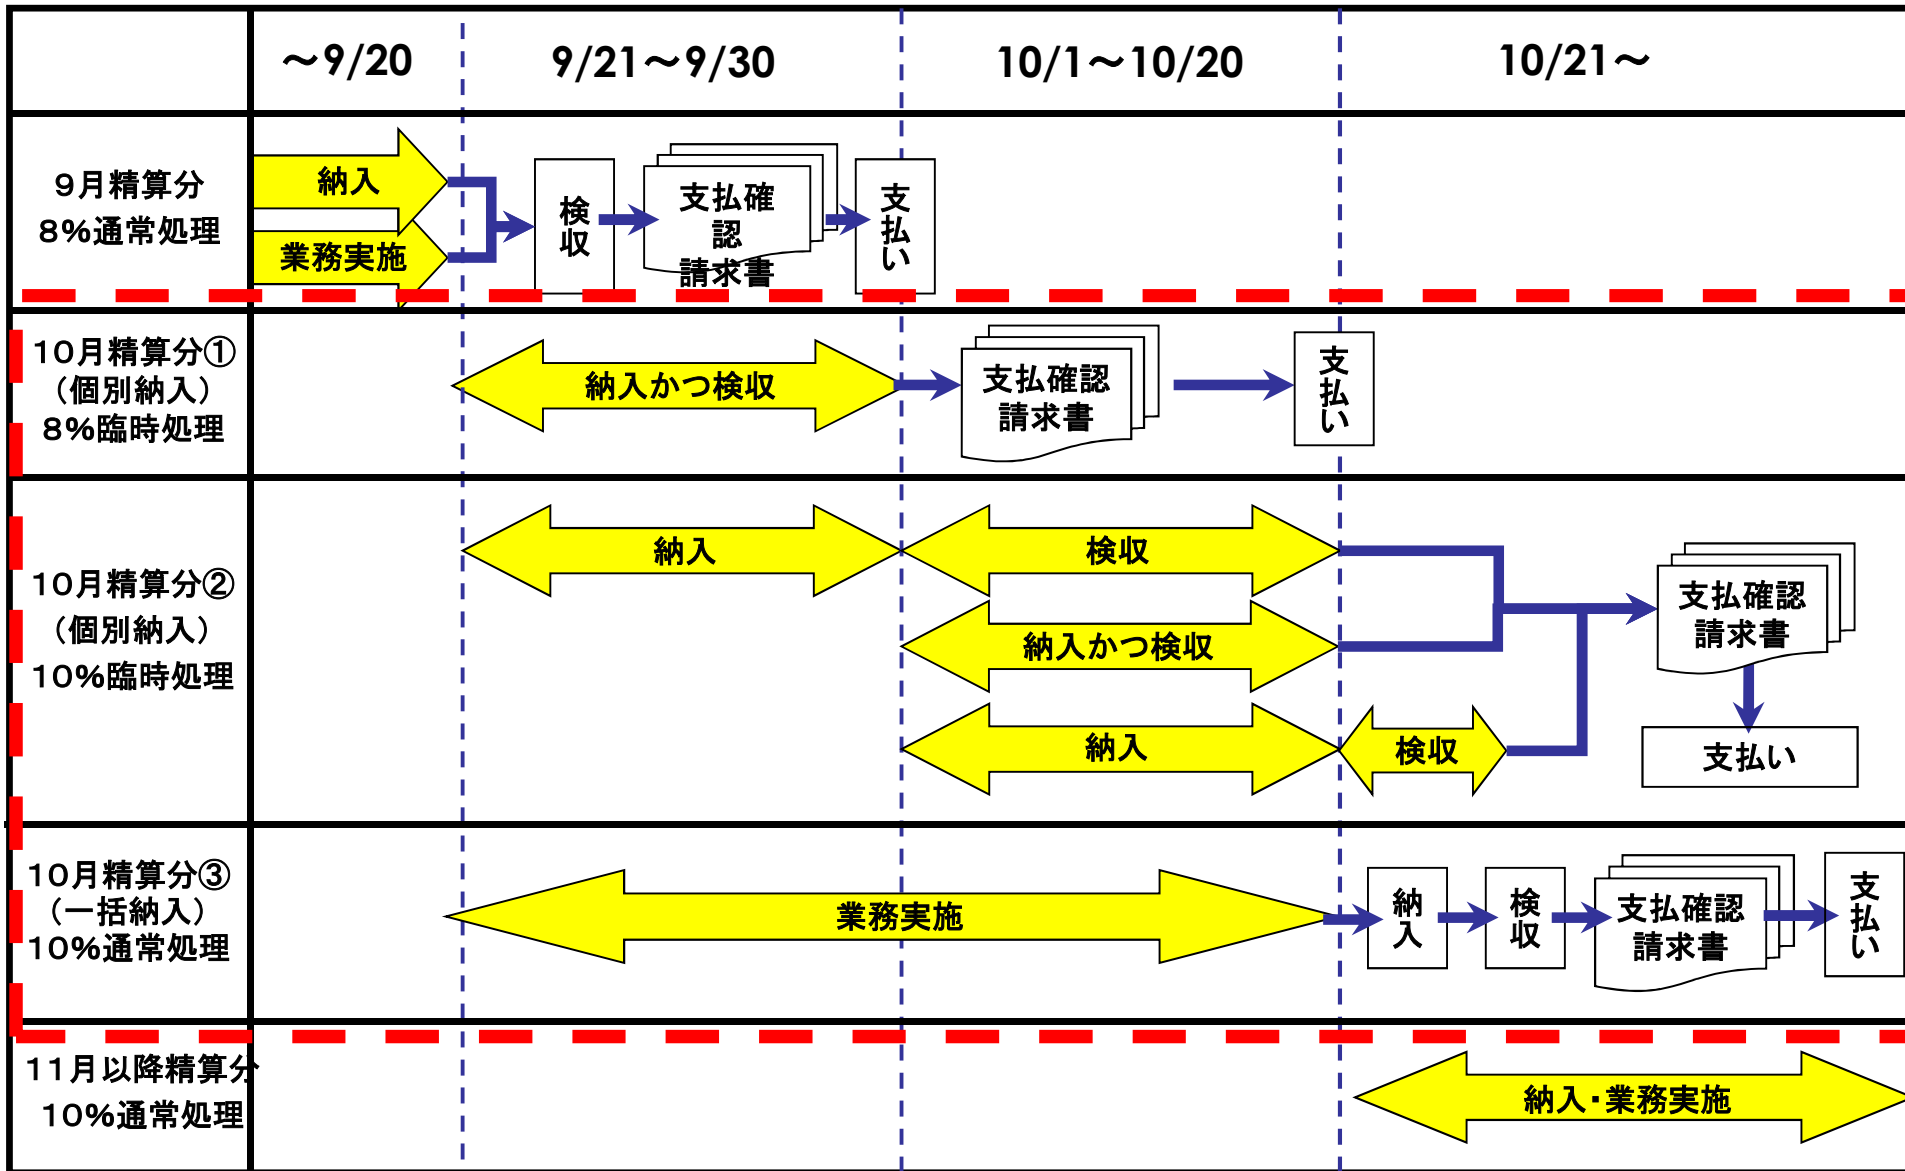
| | ～9/20 | 9/21～9/30 | 10/1～10/20 | 10/21～ |
|---|---|---|---|---|
| 9月精算分 8%通常処理 | 納入 業務実施 | 検収 支払確認 請求書 支払い | | |
| 10月精算分① （個別納入） 8%臨時処理 | | 納入かつ検収 | 支払確認 請求書 支払い | |
| 10月精算分② （個別納入） 10%臨時処理 | | 納入 | 検収 納入かつ検収 納入 | 検収 支払確認 請求書 支払い |
| 10月精算分③ （一括納入） 10%通常処理 | | 業務実施 | | 納入 検収 支払確認 請求書 支払い |
| 11月以降精算分 10%通常処理 | | | | 納入・業務実施 |